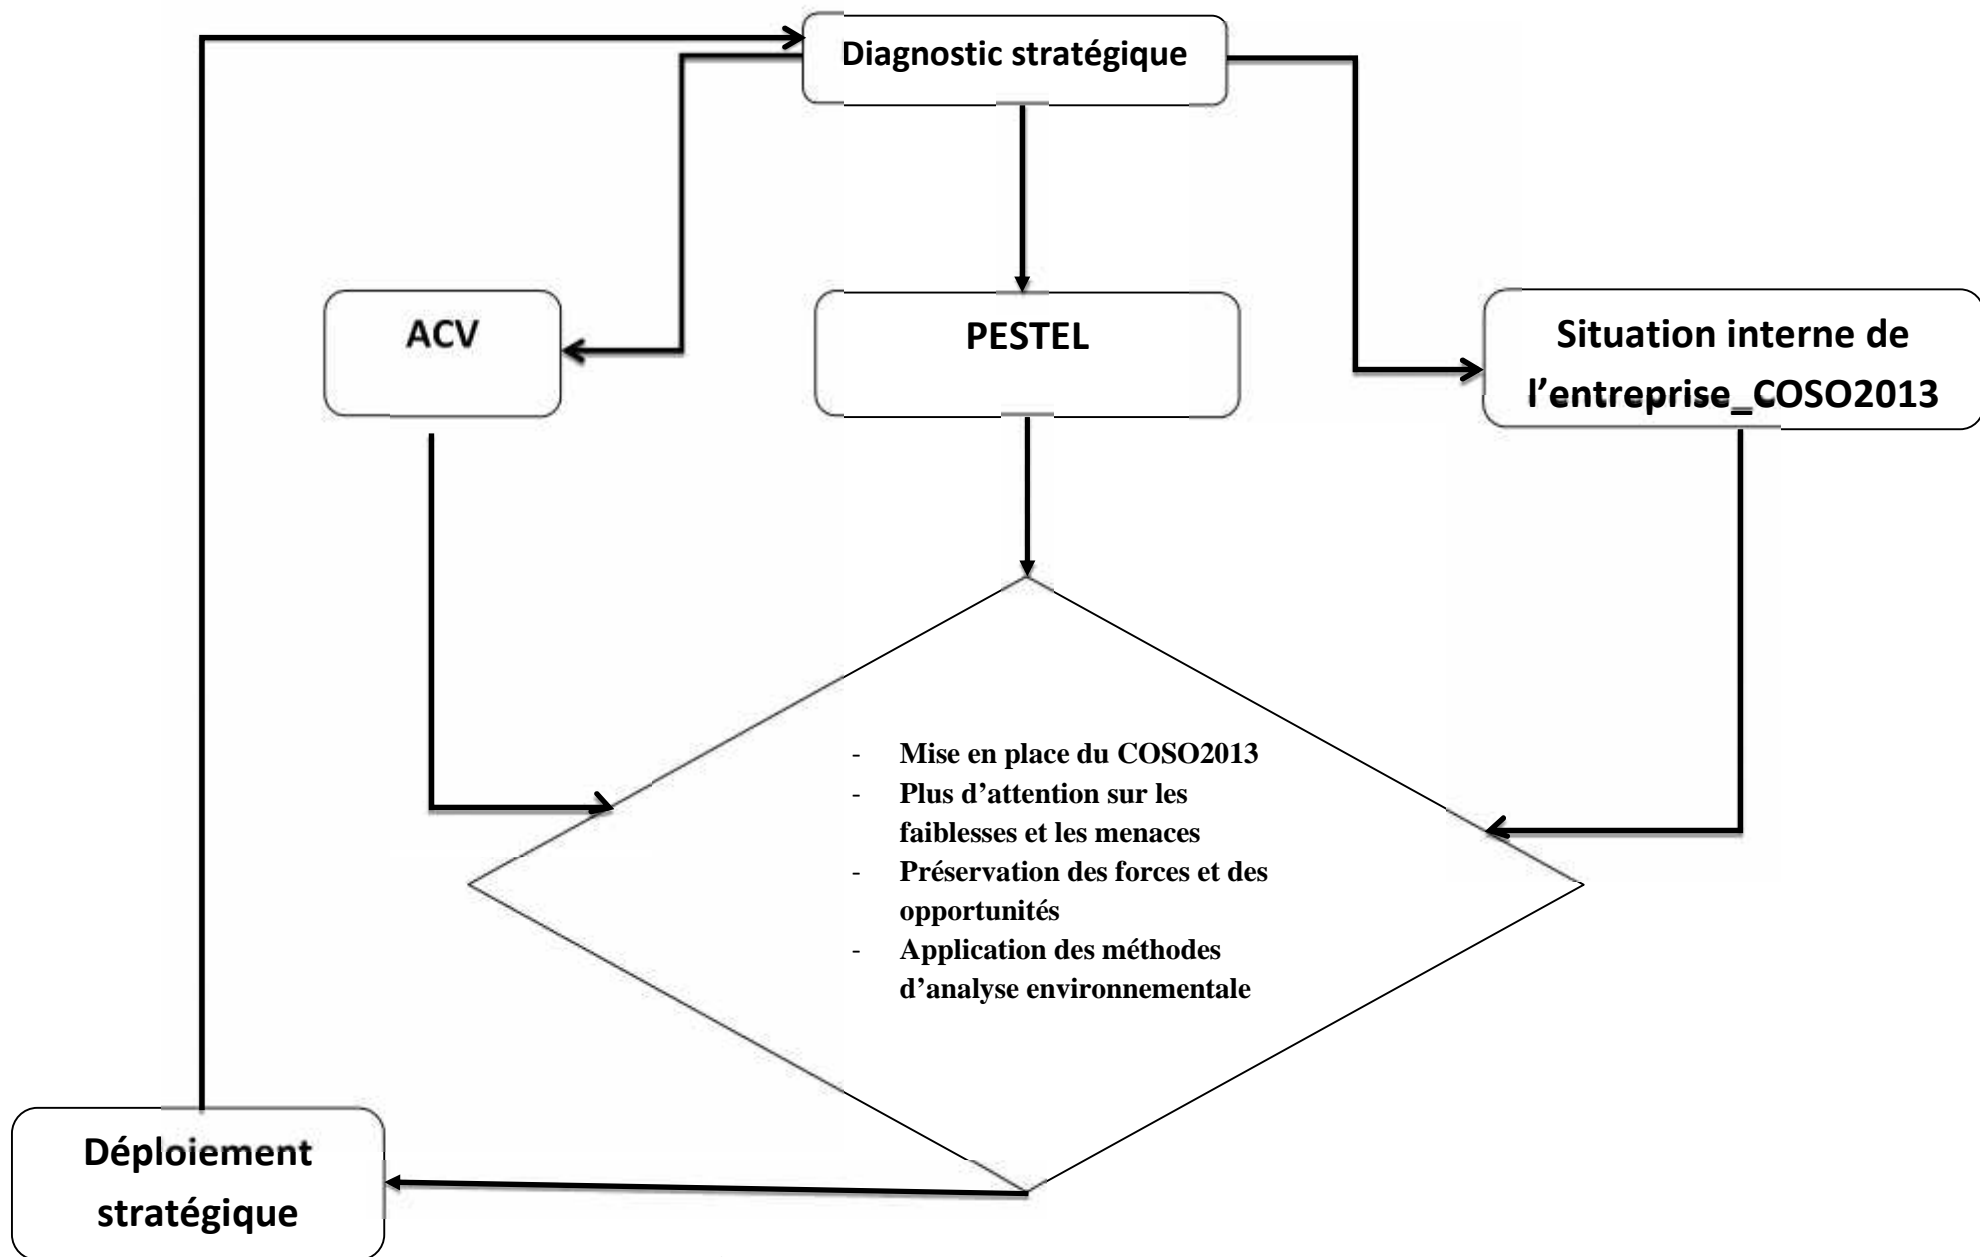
Diagnostic stratégique

ACV

PESTEL

Situation interne de l'entreprise_COSO2013

- Mise en place du COSO2013
- Plus d'attention sur les faiblesses et les menaces
- Préservation des forces et des opportunités
- Application des méthodes d'analyse environnementale

Déploiement stratégique